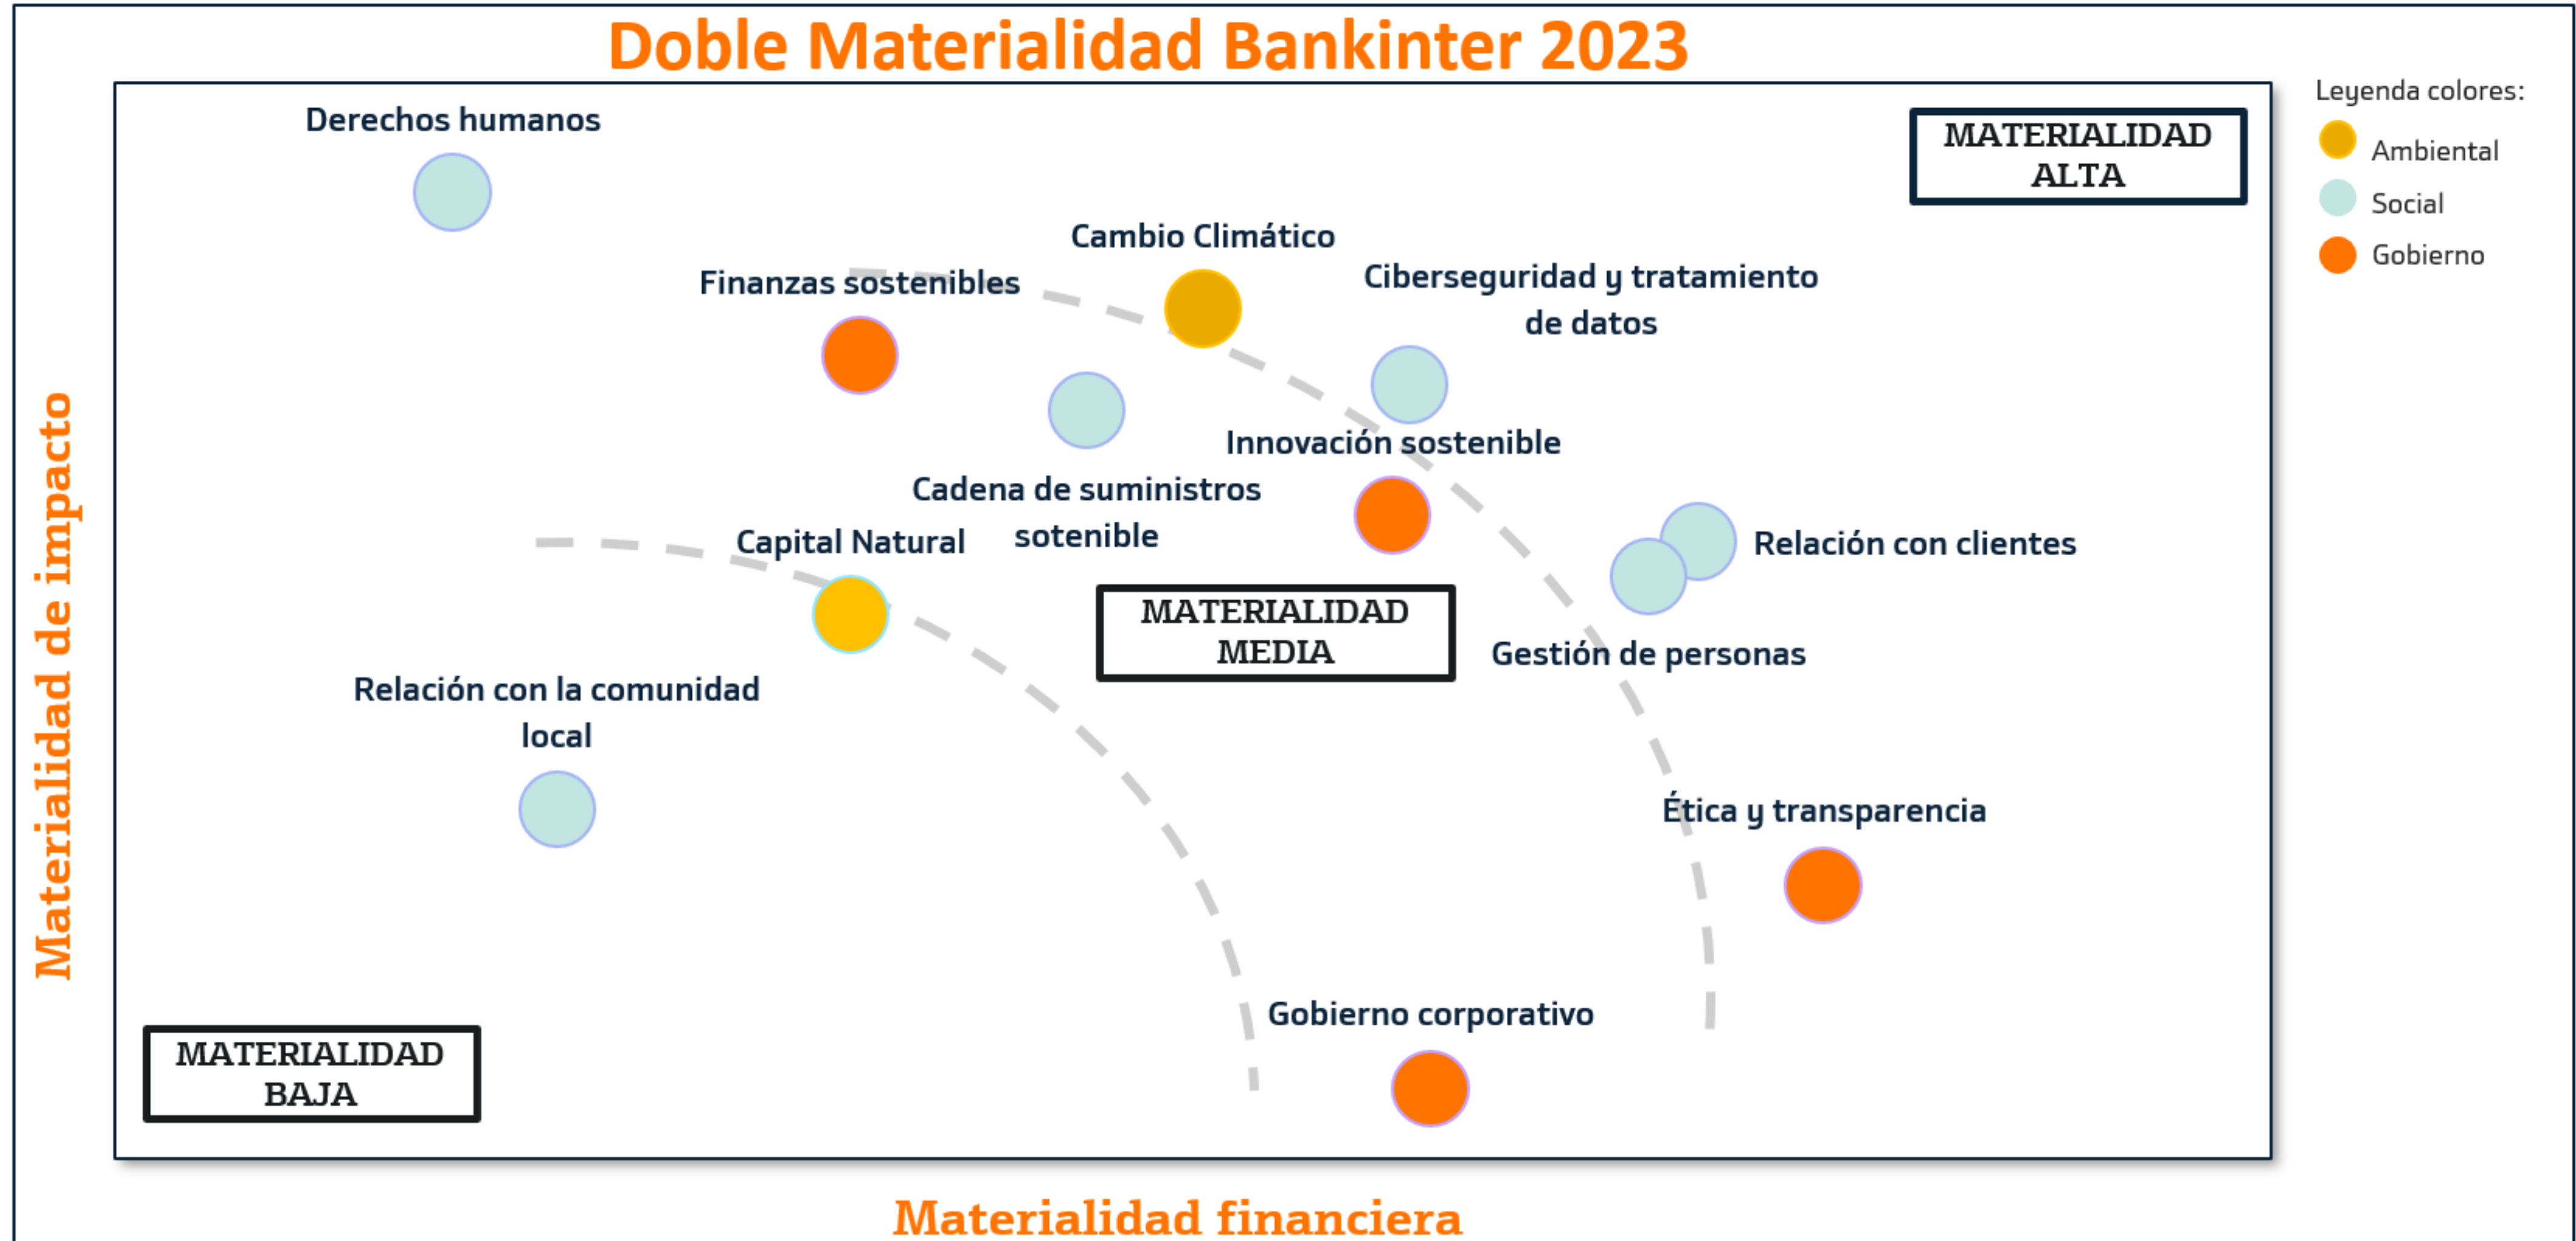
Doble Materialidad Bankinter 2023

Leyenda colores:
Ambiental
Social
Gobierno

MATERIALIDAD ALTA

Derechos humanos

Cambio Climático

Finanzas sostenibles

Ciberseguridad y tratamiento de datos

Innovación sostenible

Cadena de suministros sotenible

Capital Natural

Relación con clientes

MATERIALIDAD MEDIA

Gestión de personas

Relación con la comunidad local

Ética y transparencia

Gobierno corporativo

MATERIALIDAD BAJA

Materialidad de impacto

Materialidad financiera